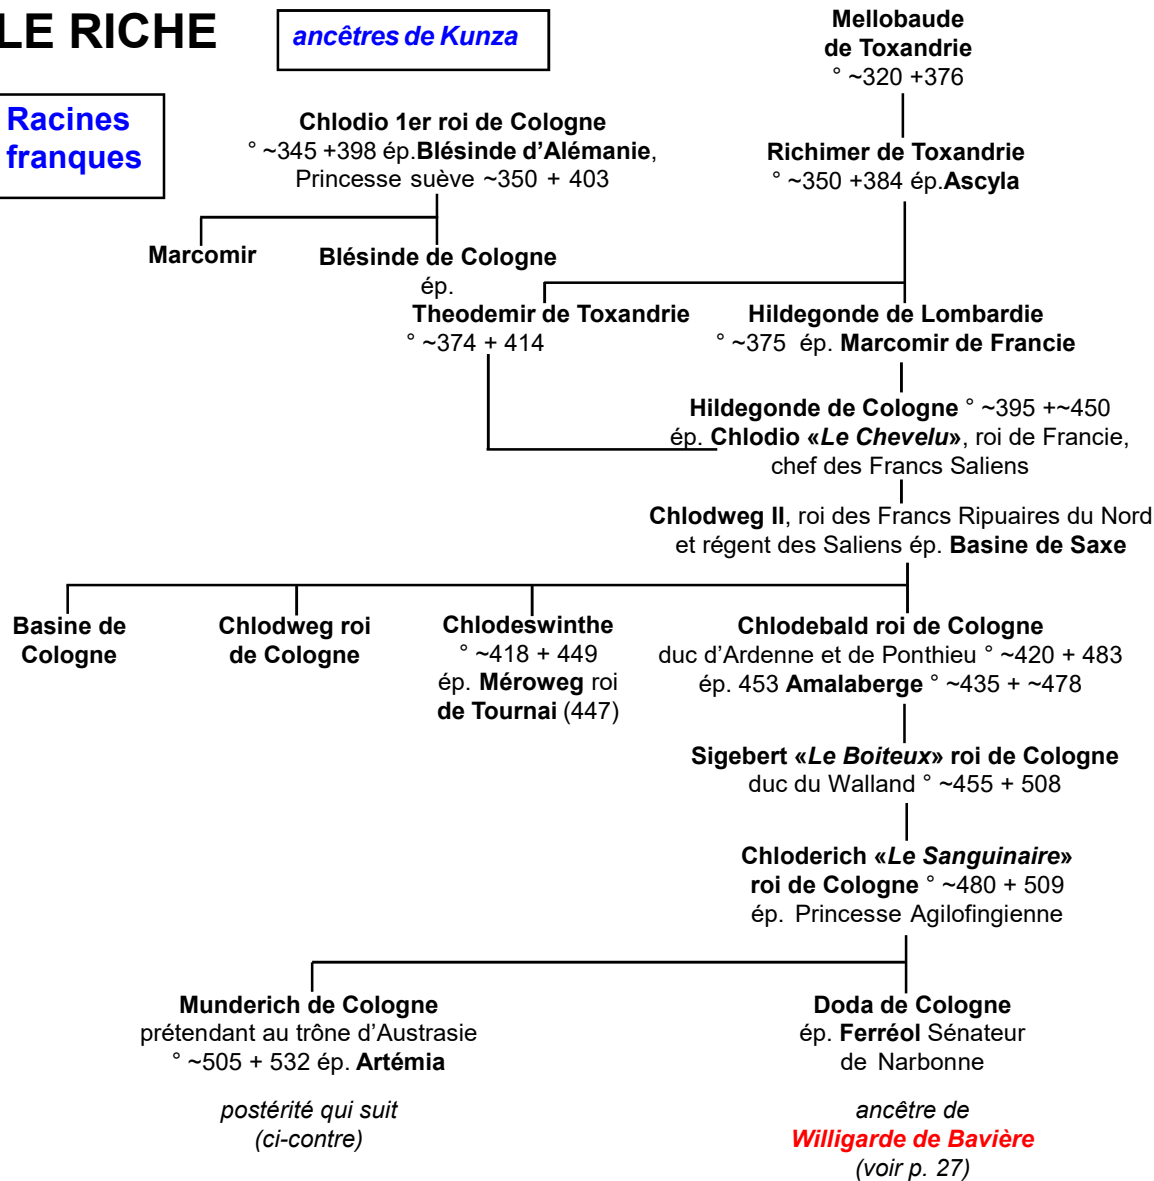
LE RICHE

ancêtres de Kunza

Racines franques

Mellobaude de Toxandrie
° ~320 +376

Chlodio 1er roi de Cologne
° ~345 +398 ép.Blésinde d'Alémanie, Princesse suève ~350 + 403

Richimer de Toxandrie
° ~350 +384 ép.Ascyla

Marcomir

Blésinde de Cologne
ép.

Theodemir de Toxandrie
° ~374 + 414

Hildegonde de Lombardie
° ~375 ép. Marcomir de Francie

Hildegonde de Cologne ° ~395 +~450
ép. Chlodio «Le Chevelu», roi de Francie, chef des Francs Saliens

Chlodweg II, roi des Francs Ripuaires du Nord et régent des Saliens ép. Basine de Saxe

Basine de Cologne

Chlodweg roi de Cologne

Chlodeswinthe
° ~418 + 449
ép. Méroweg roi de Tournai (447)

Chlodebald roi de Cologne
duc d'Ardenne et de Ponthieu ° ~420 + 483
ép. 453 Amalaberge ° ~435 + ~478

Sigebert «Le Boiteux» roi de Cologne
duc du Walland ° ~455 + 508

Chloderich «Le Sanguinaire»
roi de Cologne ° ~480 + 509
ép. Princesse Agilofingienne

Munderich de Cologne
prétendant au trône d'Austrasie
° ~505 + 532 ép. Artémia

postérité qui suit
(ci-contre)

Doda de Cologne
ép. Ferréol Sénateur de Narbonne

ancêtre de
Willigarde de Bavière
(voir p. 27)